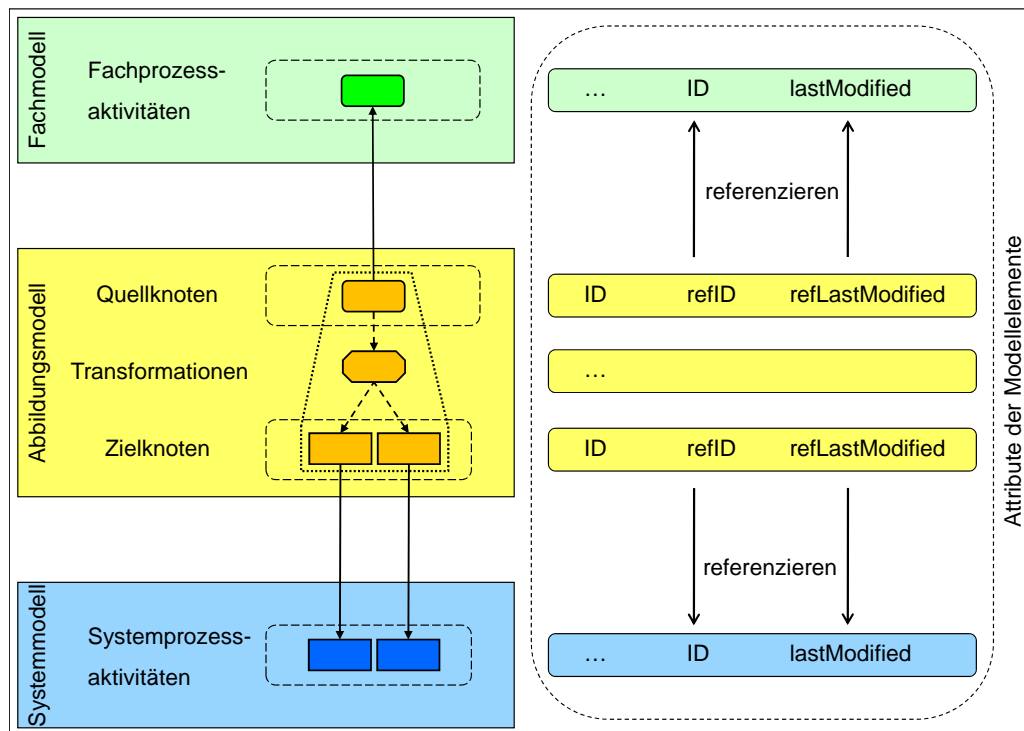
Fachmodell

Fachprozessaktivitäten

Abbildungsmodell

Quellknoten

Transformationen

Zielknoten

Systemmodell

Systemprozessaktivitäten

… ID lastModified

referenzieren

ID refID refLastModified

…

ID refID refLastModified

referenzieren

… ID lastModified

Attribute der Modellelemente